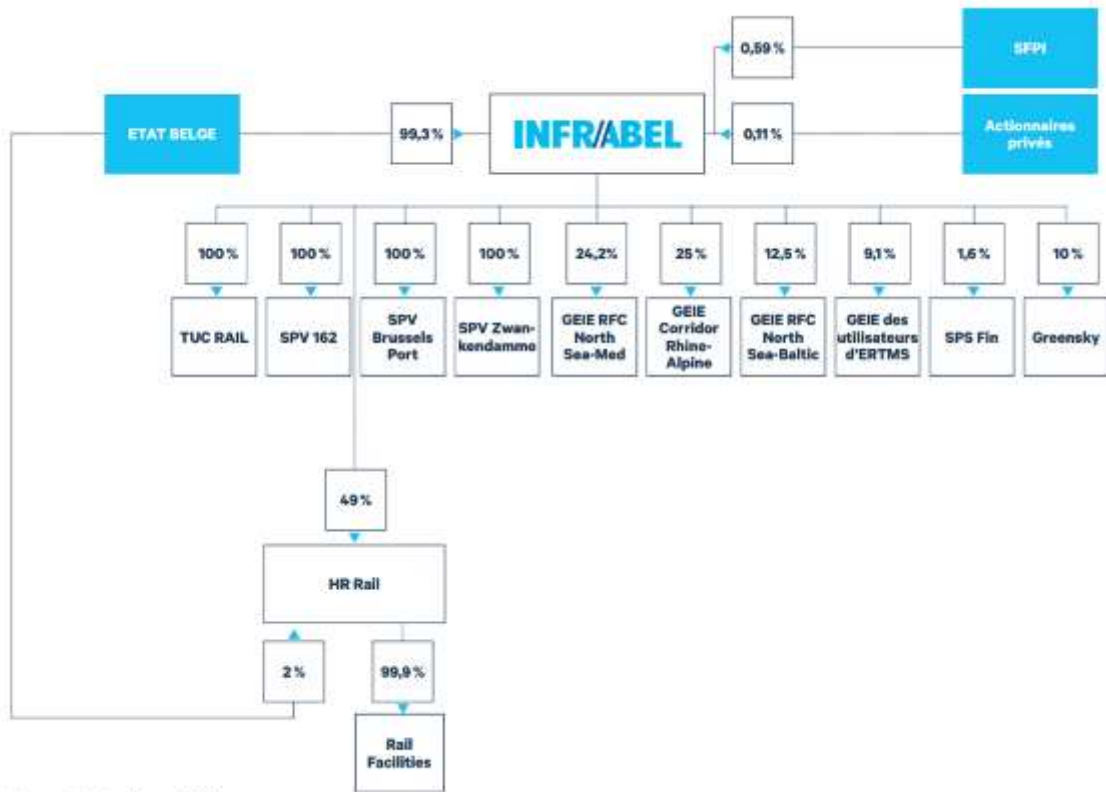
SFPI

0,59 %

ETAT BELGE

99,3 %

INFRABEL

0,11 %

Actionnaires privés

100 %

TUC RAIL

100 %

SPV 162

100 %

SPV Brussels Port

100 %

SPV Zwankendamme

24,2%

GEIE RFC North Sea-Med

25 %

GEIE Corridor Rhine-Alpine

12,5 %

GEIE RFC North Sea-Baltic

9,1 %

GEIE des utilisateurs d'ERTMS

1,6 %

SPS Fin

10 %

Greensky

49 %

HR Rail

2 %

99,9 %

Rail Facilities